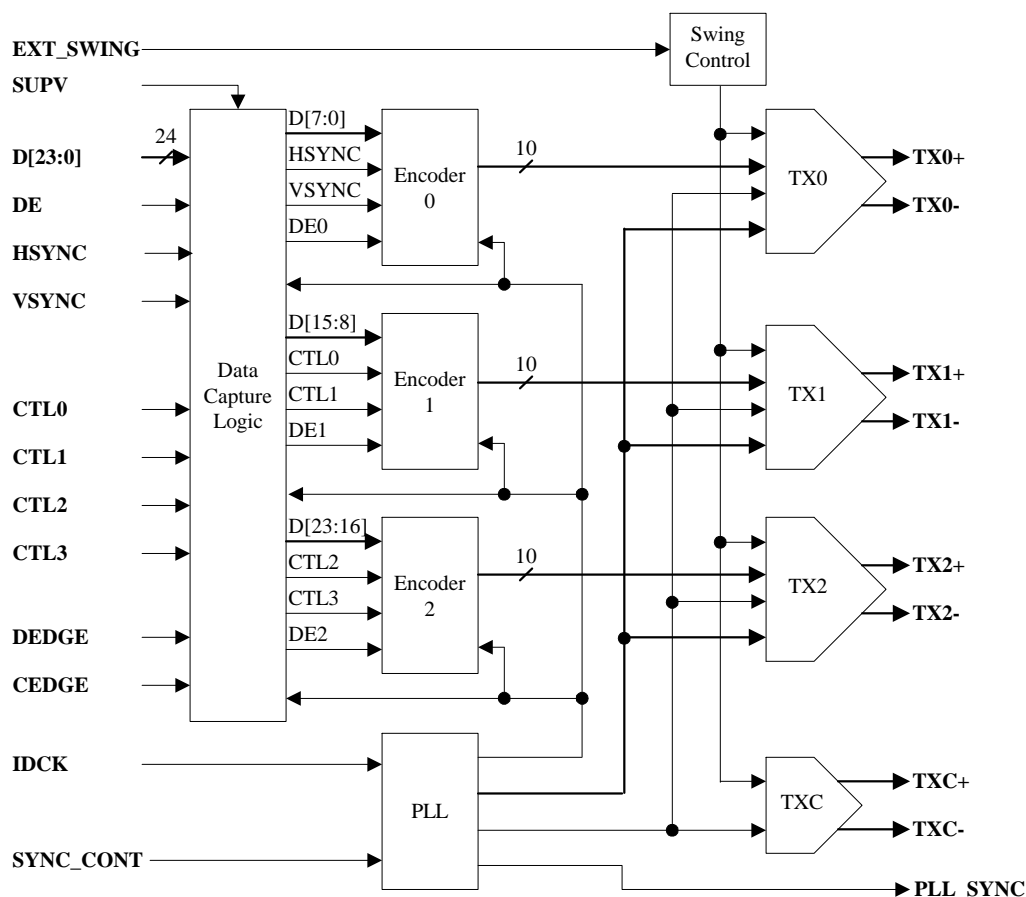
EXT_SWING
Swing Control
SUPV
24
D[23:0]
DE
HSYNC
VSYNC
CTL0
CTL1
CTL2
CTL3
DEDGE
CEDGE
IDCK
SYNC_CONT
Data Capture Logic
D[7:0]
HSYNC
VSYNC
DE0
Encoder 0
10
TX0
TX0+
TX0-
D[15:8]
CTL0
CTL1
DE1
Encoder 1
10
TX1
TX1+
TX1-
D[23:16]
CTL2
CTL3
DE2
Encoder 2
10
TX2
TX2+
TX2-
PLL
TXC
TXC+
TXC-
PLL SYNC